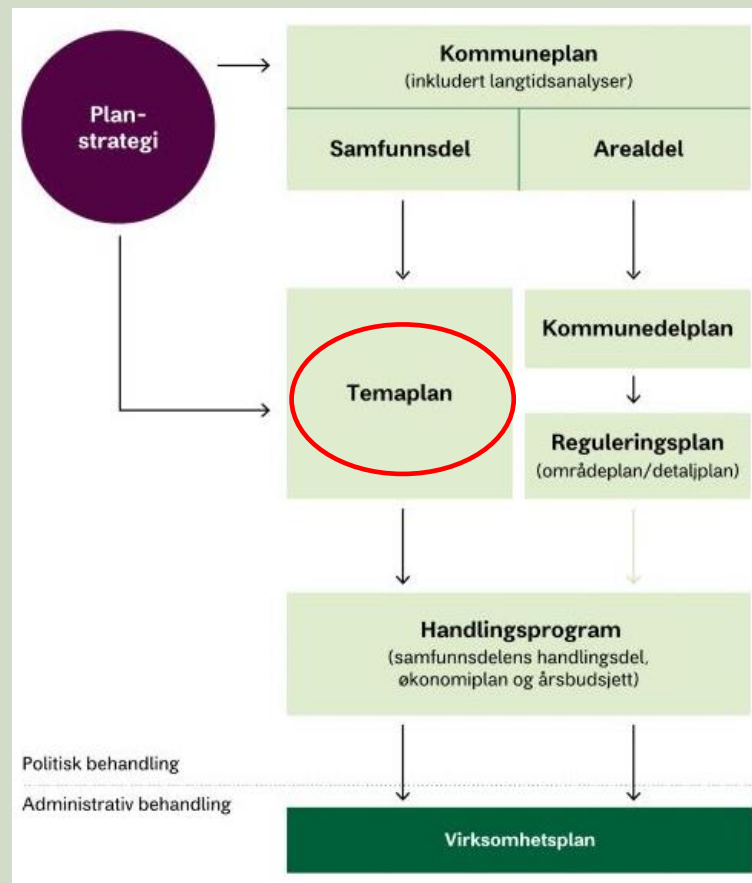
Planstrategi

Kommuneplan
(inkludert langtidsanalyser)

Samfunnsdel

Arealdel

Temaplan

Kommunedelplan

Reguleringsplan
(områdeplan/detaljplan)

Handlingsprogram
(samfunnsdelens handlingsdel, økonomiplan og årsbudsjett)

Politisk behandling

Administrativ behandling

Virksomhetsplan